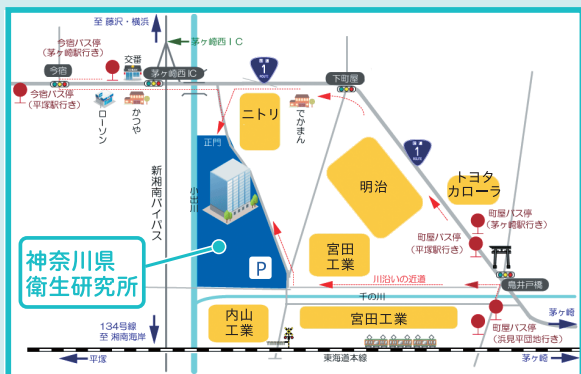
至 藤沢・横浜

今宿バス停
（茅ヶ崎駅行き）

今宿

今宿バス停
（平塚駅行き）

交番

茅ヶ崎西ＩＣ

茅ヶ崎西ＩＣ

1

下町屋

1

ローソン

かつや

ニトリ

でかまん

正門

新湘南バイパス

小出川

明治

トヨタ
カローラ

町屋バス停
（茅ヶ崎駅行き）

町屋バス停
（平塚駅行き）

宮田
工業

神奈川県
衛生研究所

P

川沿いの近道

鳥井戸橋

千の川

内山
工業

宮田工業

町屋バス停
（浜見平団地行き）

茅ヶ崎

134号線
至 湘南海岸

平塚

東海道本線

茅ヶ崎